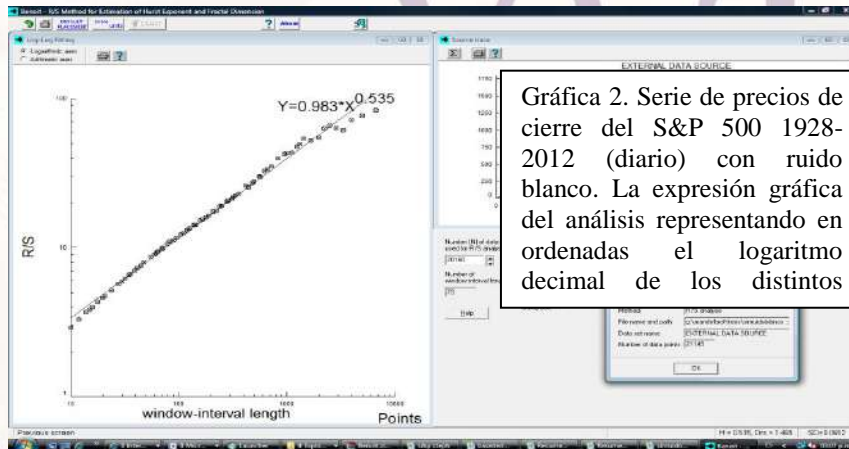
Benoit - R/S Method for Estimation of Hurst Exponent and Fractal Dimension

? About

Log-Log fitting

Logarithmic axes

Arithmetic axes

Source trace

EXTERNAL DATA SOURCE

Y=0.983*X$^{0.535}$

R/S

window-interval length

Points

Gráfica 2. Serie de precios de cierre del S&P 500 1928-2012 (diario) con ruido blanco. La expresión gráfica del análisis representando en ordenadas el logaritmo decimal de los distintos

Number (N) of data

Number of

Help

Method R/S analysis

File name and path

Data set name EXTERNAL DATA SOURCE

Number of data points 21145

OK

Previous screen

H = 0.535